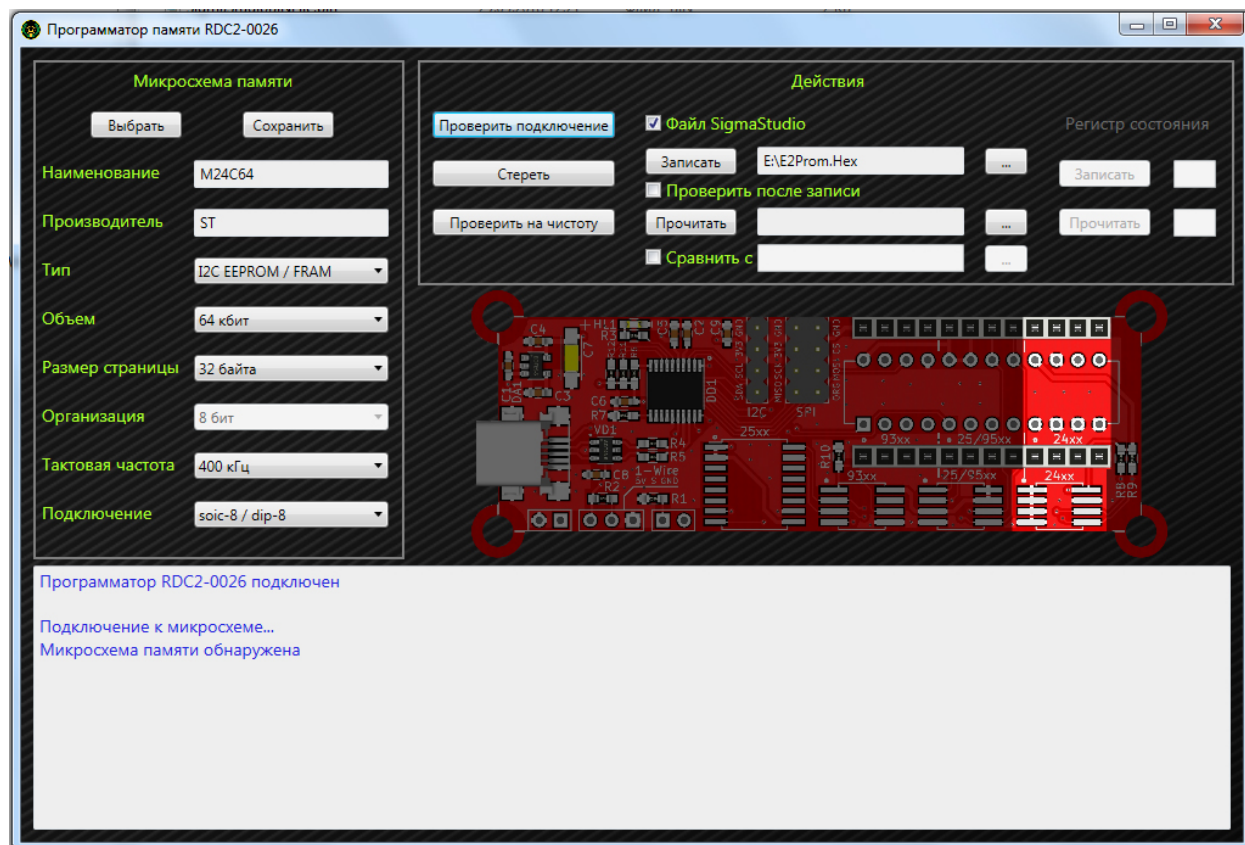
Программатор памяти RDC2-0026

Микросхема памяти

Выбрать
Сохранить

Наименование M24C64
Производитель ST
Тип I2C EEPROM / FRAM
Объем 64 кбит
Размер страницы 32 байта
Организация 8 бит
Тактовая частота 400 кГц
Подключение soic-8 / dip-8

Действия

Проверить подключение
Стереть
Проверить на чистоту

Файл SigmaStudio
Записать E:\E2Prom.Hex ...
Проверить после записи
Прочитать ...
Сравнить с ...

Регистр состояния
Записать
Прочитать

C4 H1 R3 C5 C2 C7 DA1 C1 C3 DD1 C6 R7 VD1 R4 R5 C8 R2 R1 1-Wire I2C SPI 25xx 93xx 25/95xx 24xx R10 R8 R9

Программатор RDC2-0026 подключен

Подключение к микросхеме...
Микросхема памяти обнаружена